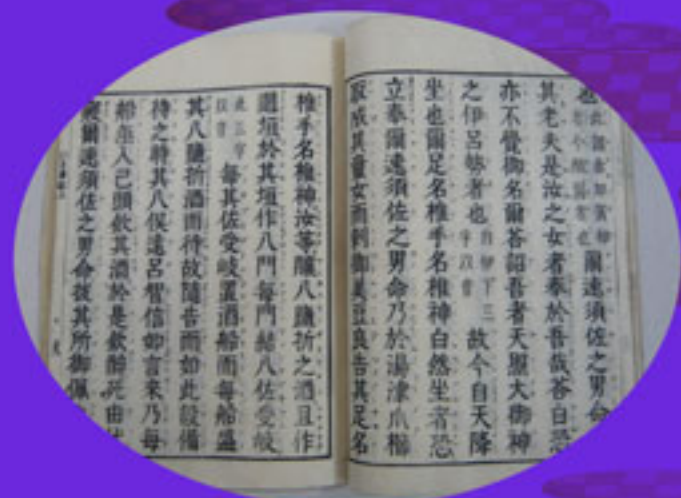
爾速須佐之男命
其老夫是汝之女者奉於吾哉答白恐
亦不覺御名爾答詔吾者天照大御神
之伊呂勢者也 故今自天降
坐也爾足名椎手名椎神白然坐者恐
立奉爾速須佐之男命乃於湯津爪櫛
取成其童女而刺御美豆良告其足名

椎手名椎神汝等釀八鹽折之酒且作
廻垣於其垣作八門每門結八佐受岐
每其佐受岐置酒船而每船盛
其八鹽折酒而待故隨告而如此設備
待之時其八俣遠呂智信如言來乃每
船垂入己頭飲其酒於是飲醉死由伏
寢爾速須佐之男命拔其所御佩